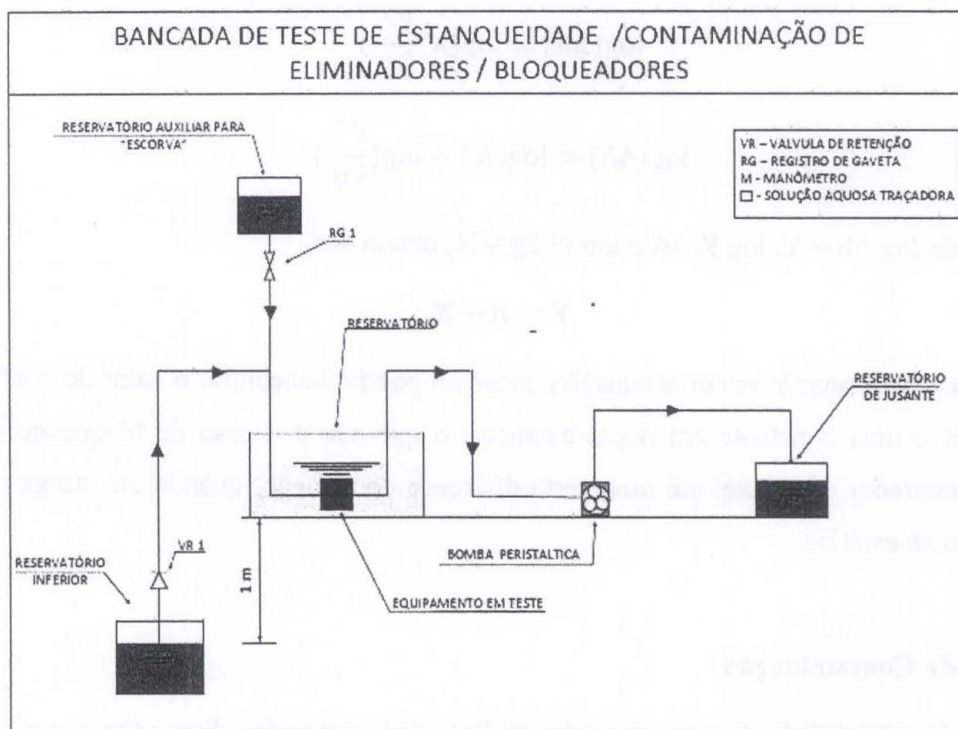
BANCADA DE TESTE DE ESTANQUEIDADE /CONTAMINAÇÃO DE ELIMINADORES / BLOQUEADORES

RESERVATÓRIO AUXILIAR PARA "ESCORVA"

VR – VALVULA DE RETENÇÃO
RG – REGISTRO DE GAVETA
M – MANÔMETRO
□ – SOLUÇÃO AQUOSA TRAÇADORA

RG 1

RESERVATÓRIO

RESERVATÓRIO DE JUSANTE

RESERVATÓRIO INFERIOR

VR 1

1 m

BOMBA PERISTALTICA

EQUIPAMENTO EM TESTE